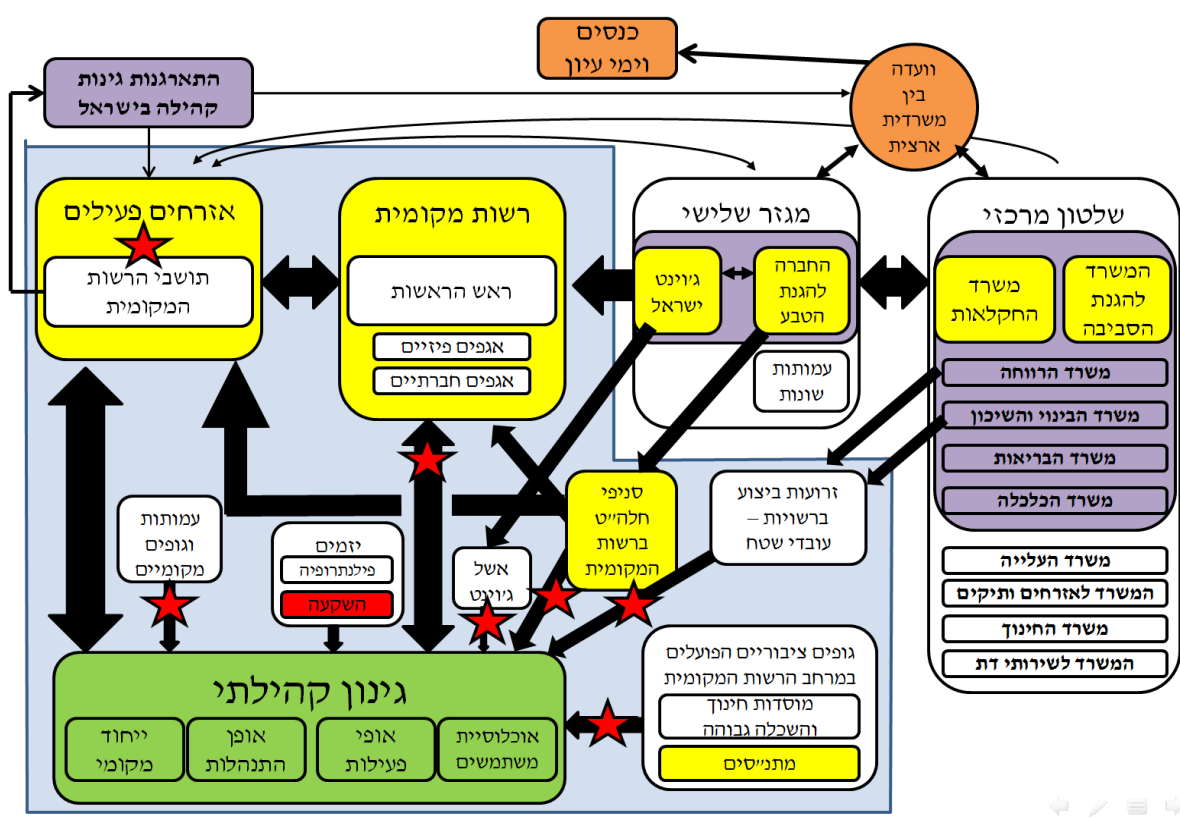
כנסים
וימי עיון

התארגנות גינות קהילה בישראל

וועדה
בין
משרדית
ארצית

שלטון מרכזי

המשרד להגנת הסביבה

משרד החקלאות

משרד הרווחה

משרד הבינוי והשיכון

משרד הבריאות

משרד הכלכלה

משרד העלייה

המשרד לאזרחים ותיקים

משרד החינוך

המשרד לשירותי דת

מגזר שלישי

החברה להגנת הטבע

ג'וינט ישראל

עמותות שונות

רשות מקומית

ראש הראשות

אגפים פיזיים

אגפים חברתיים

אזרחים פעילים

תושבי הרשות המקומית

זרועות ביצוע ברשויות – עובדי שטח

סניפי חלה״ט ברשות המקומית

אשל ג'וינט

יזמים

פילנתרופיה

השקעה

עמותות וגופים מקומיים

גופים ציבוריים הפועלים במרחב הרשות המקומית

מוסדות חינוך והשכלה גבוהה

מתנ״סים

גינון קהילתי

אוכלוסיית משתמשים

אופי פעילות

אופן התנהלות

ייחוד מקומי